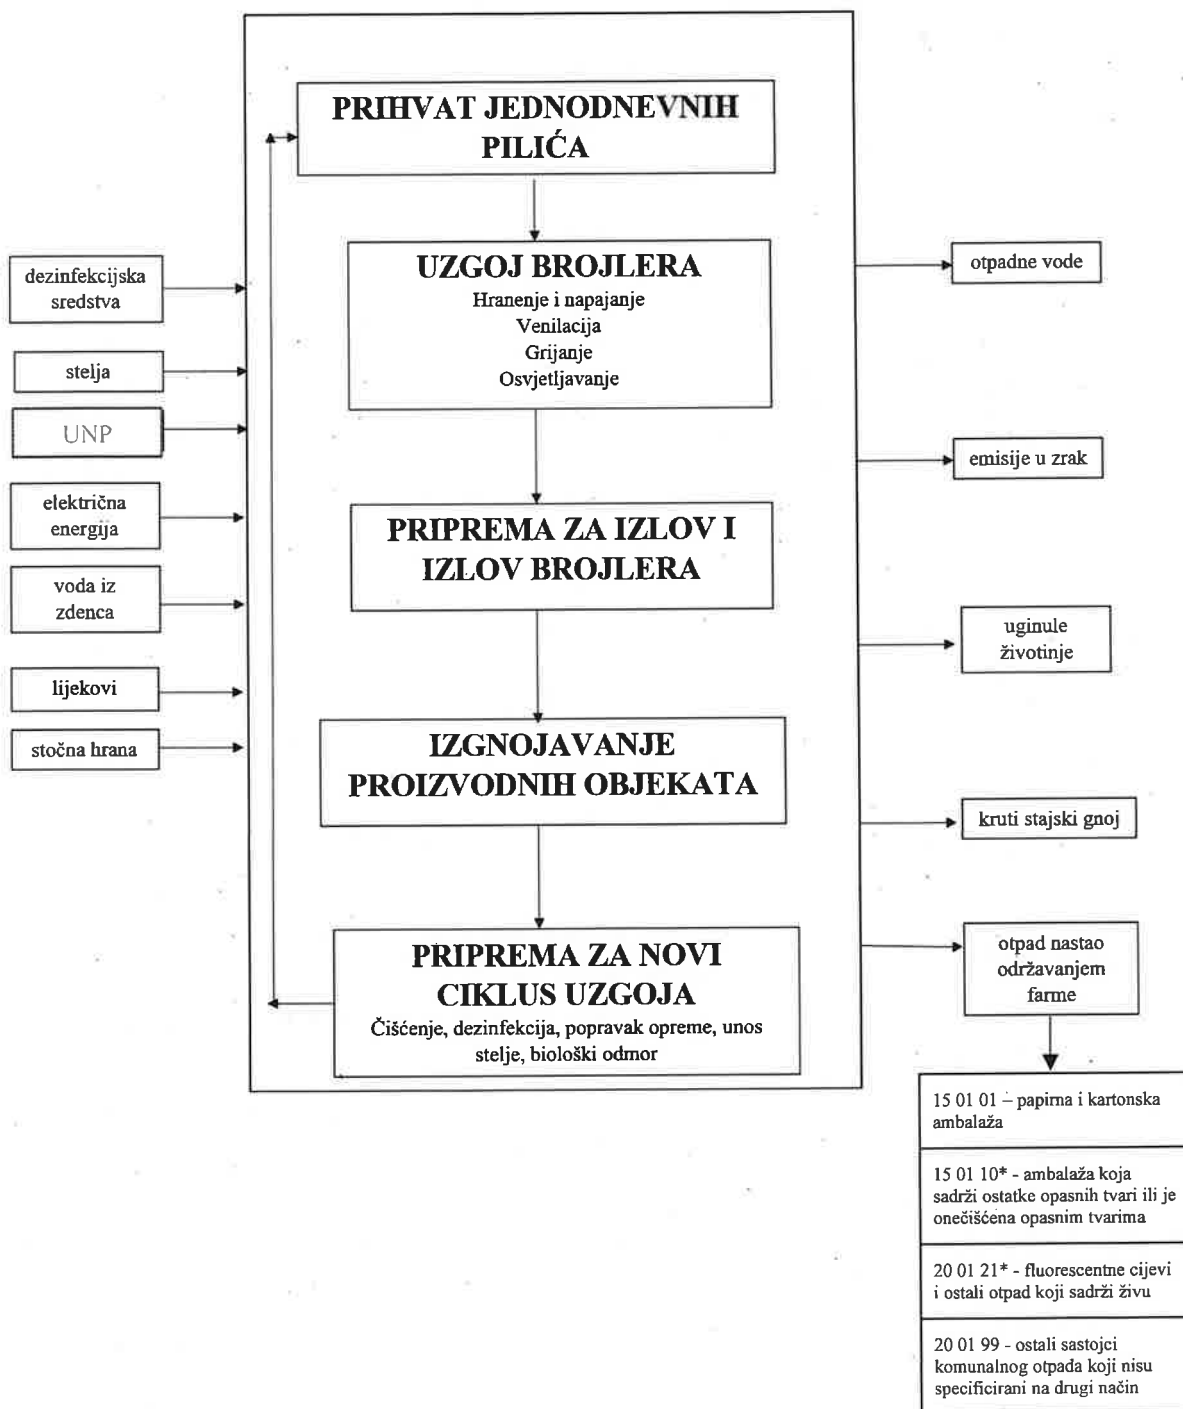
PRIHVAT JEDNODNEVNIH PILIĆA

UZGOJ BROJLERA
Hranenje i napajanje
Venilacija
Grijanje
Osvjetljavanje

PRIPREMA ZA IZLOV I IZLOV BROJLERA

IZGNOJAVANJE PROIZVODNIH OBJEKATA

PRIPREMA ZA NOVI CIKLUS UZGOJA
Čišćenje, dezinfekcija, popravak opreme, unos stelje, biološki odmor

dezinfekcijska sredstva

stelja

UNP

električna energija

voda iz zdenca

lijekovi

stočna hrana

otpadne vode

emisije u zrak

uginule životinje

kruti stajski gnoj

otpad nastao održavanjem farme

15 01 01 – papirna i kartonska ambalaža

15 01 10* - ambalaža koja sadrži ostatke opasnih tvari ili je onečišćena opasnim tvarima

20 01 21* - fluorescentne cijevi i ostali otpad koji sadrži živu

20 01 99 - ostali sastojci komunalnog otpada koji nisu specificirani na drugi način